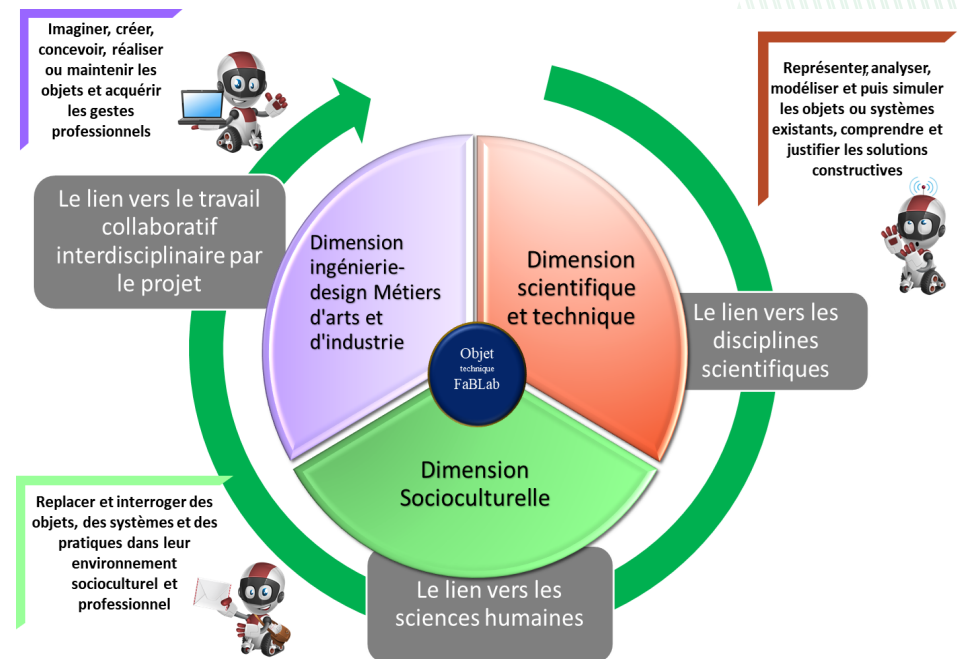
Imaginer, créer, concevoir, réaliser ou maintenir les objets et acquérir les gestes professionnels

Représenter, analyser, modéliser et puis simuler les objets ou systèmes existants, comprendre et justifier les solutions constructives

Le lien vers le travail collaboratif interdisciplinaire par le projet

Dimension ingénierie-design Métiers d'arts et d'industrie

Dimension scientifique et technique

Le lien vers les disciplines scientifiques

Objet technique FaBLab

Dimension Socioculturelle

Replacer et interroger des objets, des systèmes et des pratiques dans leur environnement socioculturel et professionnel

Le lien vers les sciences humaines